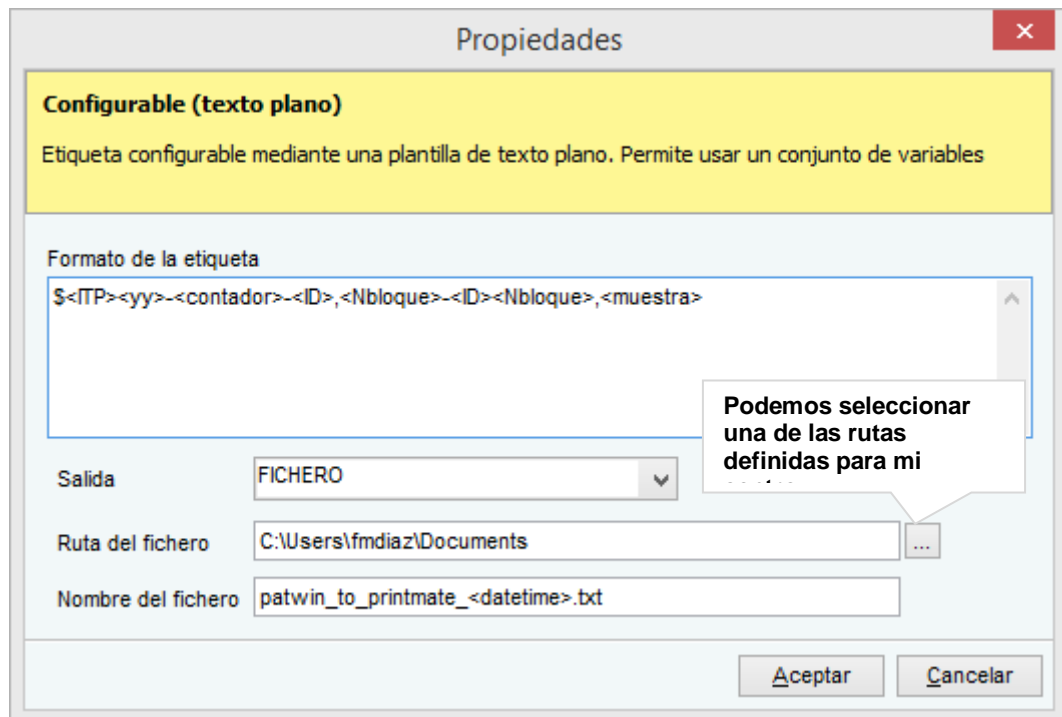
Propiedades

×

Configurable (texto plano)

Etiqueta configurable mediante una plantilla de texto plano. Permite usar un conjunto de variables

Formato de la etiqueta

$<ITP><yy>-<contador>-<ID>,<Nbloque>-<ID><Nbloque>,<muestra>

Podemos seleccionar una de las rutas definidas para mi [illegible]

Salida FICHERO

Ruta del fichero C:\Users\fmdiaz\Documents ...

Nombre del fichero patwin_to_printmate_<datetime>.txt

Aceptar Cancelar